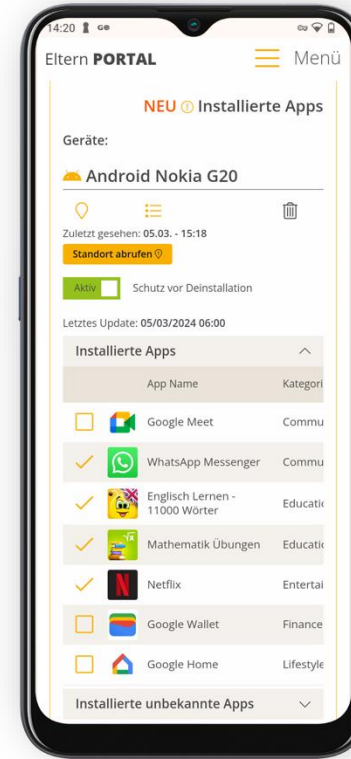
14:20

Eltern PORTAL

Menü

NEU ⓘ Installierte Apps

Geräte:

Android Nokia G20

Zuletzt gesehen: 05.03. - 15:18

Standort abrufen

Aktiv

Schutz vor Deinstallation

Letztes Update: 05/03/2024 06:00

Installierte Apps

| | | App Name | Kategori |
|---|---|---|---|
| | | Google Meet | Commu |
| ✓ | | WhatsApp Messenger | Commu |
| ✓ | | Englisch Lernen - 11000 Wörter | Educatio |
| ✓ | | Mathematik Übungen | Educatio |
| ✓ | | Netflix | Entertai |
| | | Google Wallet | Finance |
| | | Google Home | Lifestyle |

Installierte unbekannte Apps